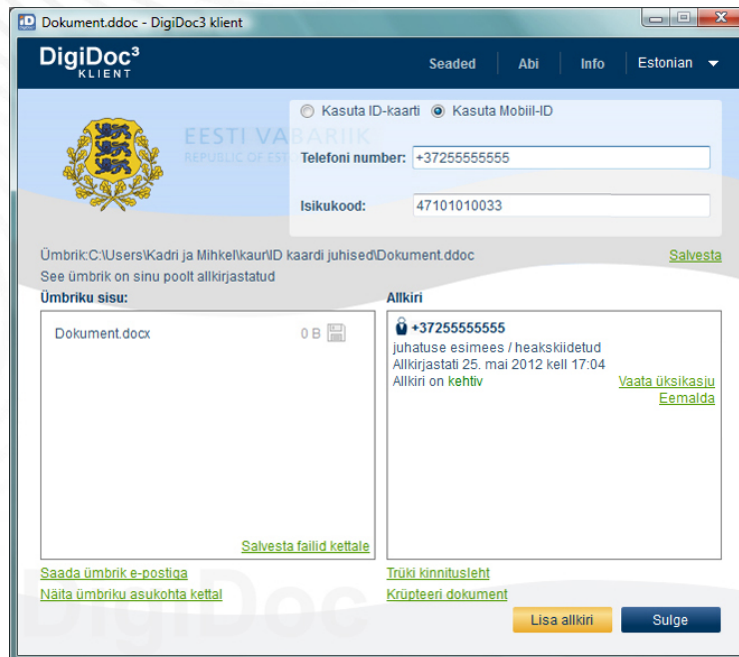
Dokument.ddoc - DigiDoc3 klient

DigiDoc³ KLIENT

Seaded | Abi | Info | Estonian

EESTI VABARIIK
REPUBLIC OF EST

Kasuta ID-kaarti  Kasuta Mobiil-ID

Telefoni number: +37255555555

Isikukood: 47101010033

Ümbrik:C:\Users\Kadri ja Mihkel\kaur\ID kaardi juhised\Dokument.ddoc

Salvesta

See ümbrik on sinu poolt allkirjastatud

Ümbriku sisu:

Dokument.docx  0 B

Salvesta failid kettale

Allkiri

+37255555555
juhatuse esimees / heakskiidetud
Allkirjastati 25. mai 2012 kell 17:04
Allkiri on kehtiv

Vaata üksikasju
Eemalda

Saada ümbrik e-postiga
Näita ümbriku asukohta kettal

Trüki kinnitusleht
Krüpteeri dokument

Lisa allkiri
Sulge

DigiDoc